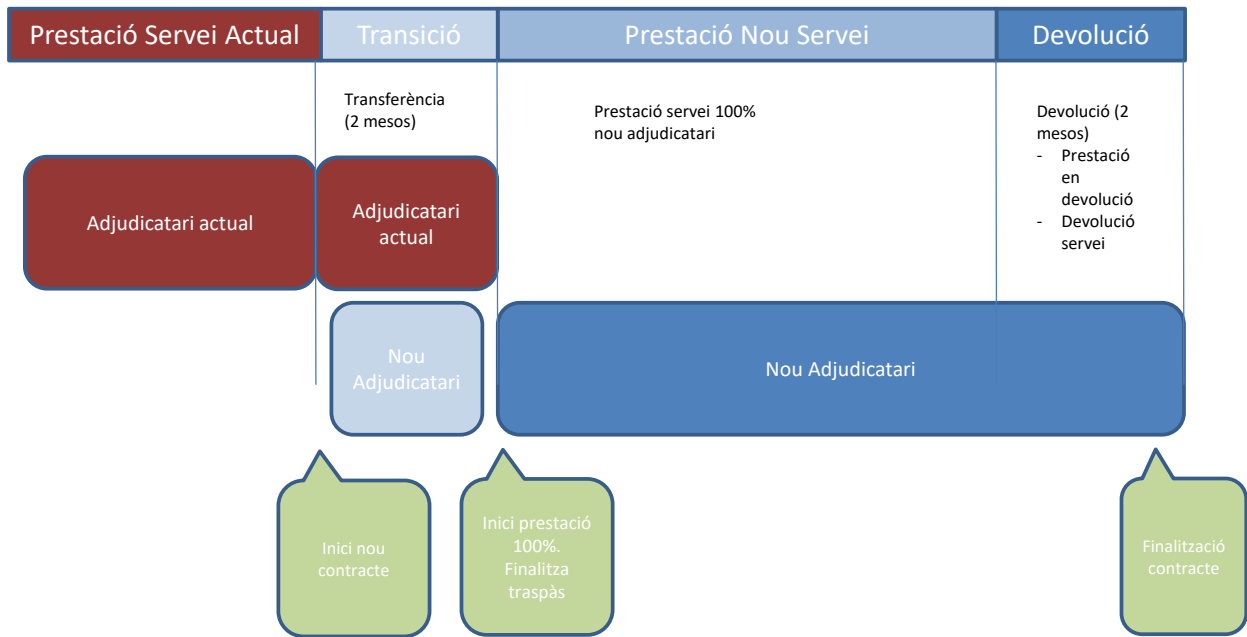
Prestació Servei Actual

Transició

Prestació Nou Servei

Devolució

Transferència (2 mesos)

Prestació servei 100% nou adjudicatari

Devolució (2 mesos)
- Prestació en devolució
- Devolució servei

Adjudicatari actual

Adjudicatari actual

Nou Adjudicatari

Nou Adjudicatari

Inici nou contracte

Inici prestació 100%. Finalitza traspàs

Finalització contracte